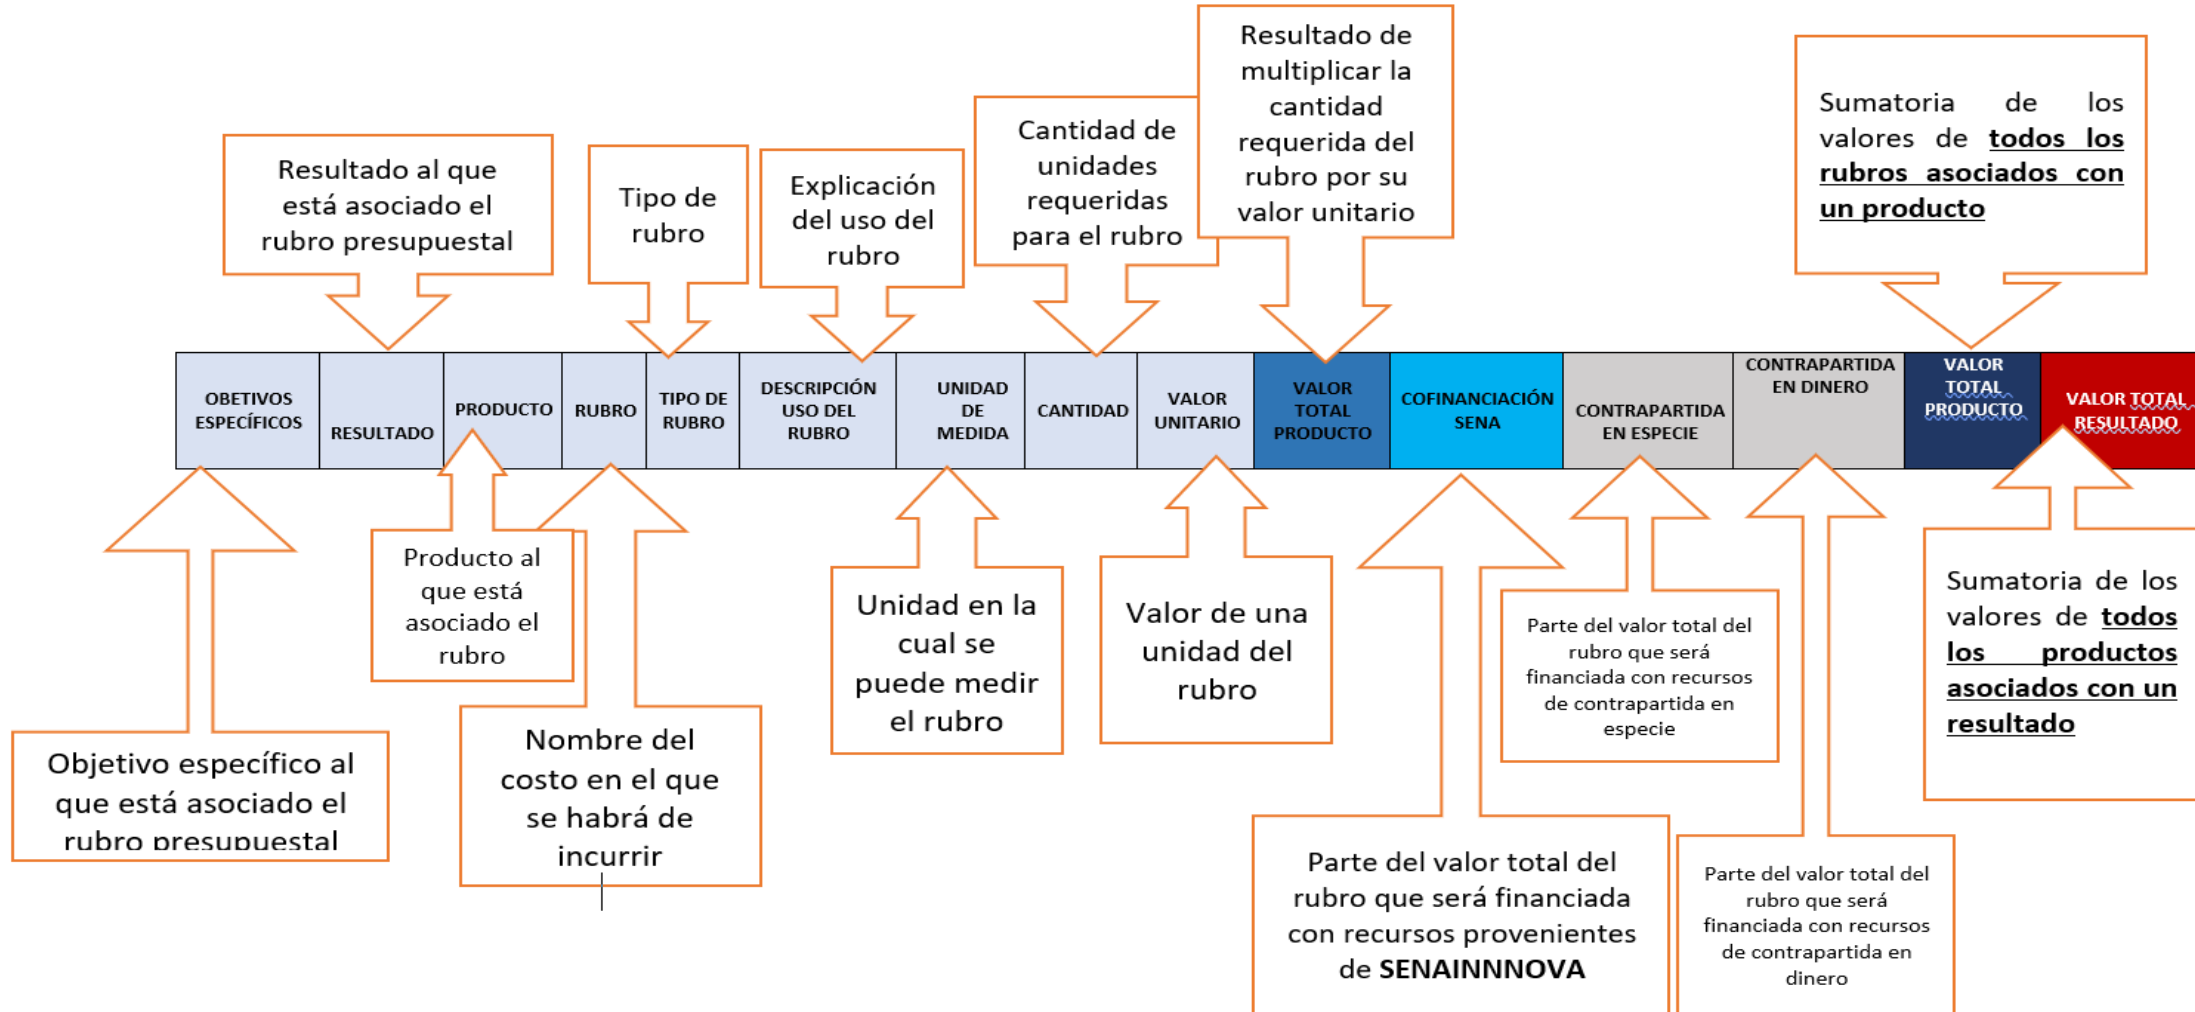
Resultado al que está asociado el rubro presupuestal

Tipo de rubro

Explicación del uso del rubro

Cantidad de unidades requeridas para el rubro

Resultado de multiplicar la cantidad requerida del rubro por su valor unitario

Sumatoria de los valores de **todos los rubros asociados con un producto**

| OBETIVOS ESPECÍFICOS | RESULTADO | PRODUCTO | RUBRO | TIPO DE RUBRO | DESCRIPCIÓN USO DEL RUBRO | UNIDAD DE MEDIDA | CANTIDAD | VALOR UNITARIO | VALOR TOTAL PRODUCTO | COFINANCIACIÓN SENA | CONTRAPARTIDA EN ESPECIE | CONTRAPARTIDA EN DINERO | VALOR TOTAL PRODUCTO | VALOR TOTAL RESULTADO |
|---|---|---|---|---|---|---|---|---|---|---|---|---|---|---|

Objetivo específico al que está asociado el rubro presupuestal

Producto al que está asociado el rubro

Nombre del costo en el que se habrá de incurrir

Unidad en la cual se puede medir el rubro

Valor de una unidad del rubro

Parte del valor total del rubro que será financiada con recursos provenientes de **SENAINNNOVA**

Parte del valor total del rubro que será financiada con recursos de contrapartida en especie

Parte del valor total del rubro que será financiada con recursos de contrapartida en dinero

Sumatoria de los valores de **todos los productos asociados con un resultado**